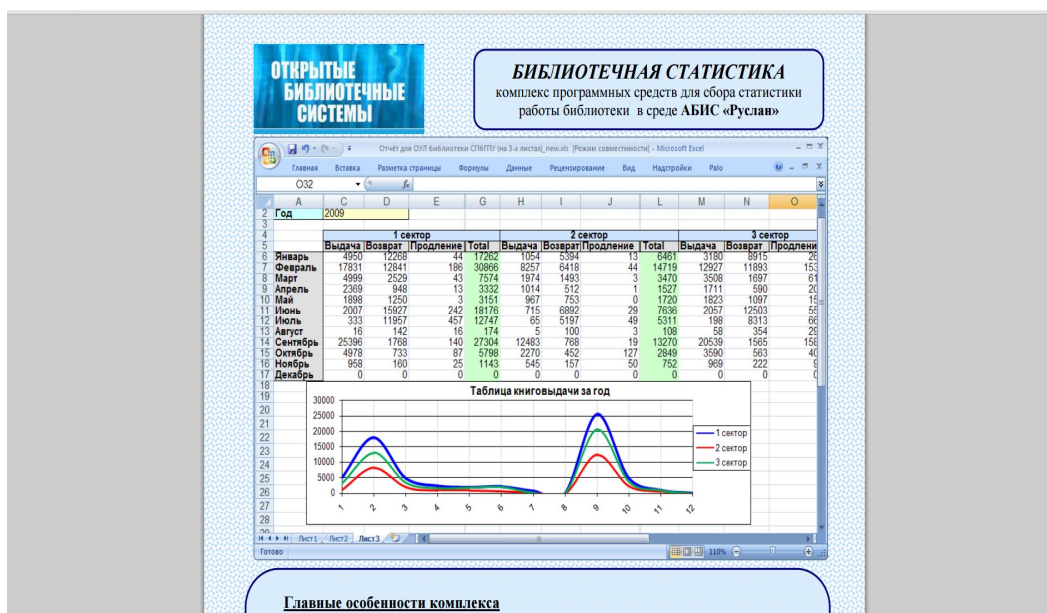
ОТКРЫТЫЕ БИБЛИОТЕЧНЫЕ СИСТЕМЫ

БИБЛИОТЕЧНАЯ СТАТИСТИКА
комплекс программных средств для сбора статистики работы библиотеки в среде АБИС «Руслан»

Отчёт для ОУЛ библиотеки СПбГПУ (на 3-х листах)_new.xls [Режим совместимости] - Microsoft Excel

Главная Вставка Разметка страницы Формулы Данные Рецензирование Вид Надстройки Palo

O32 $f_x$

| | A | C | D | E | G | H | I | J | L | M | N | O |
|---|---|---|---|---|---|---|---|---|---|---|---|---|
| 2 | Год | 2009 | | | | | | | | | | |
| 3 | | | | | | | | | | | | |
| 4 | | 1 сектор | | | | 2 сектор | | | | 3 сектор | | |
| 5 | | Выдача | Возврат | Продление | Total | Выдача | Возврат | Продление | Total | Выдача | Возврат | Продлени |
| 6 | Январь | 4950 | 12268 | 44 | 17262 | 1054 | 5394 | 13 | 6461 | 3180 | 8915 | 26 |
| 7 | Февраль | 17831 | 12841 | 186 | 30866 | 8257 | 6418 | 44 | 14719 | 12927 | 11893 | 153 |
| 8 | Март | 4999 | 2529 | 43 | 7574 | 1974 | 1493 | 3 | 3470 | 3508 | 1697 | 61 |
| 9 | Апрель | 2369 | 948 | 13 | 3332 | 1014 | 512 | 1 | 1527 | 1711 | 590 | 20 |
| 10 | Май | 1898 | 1250 | 3 | 3151 | 967 | 753 | 0 | 1720 | 1823 | 1097 | 15 |
| 11 | Июнь | 2007 | 15927 | 242 | 18176 | 715 | 6892 | 29 | 7636 | 2057 | 12503 | 55 |
| 12 | Июль | 333 | 11957 | 457 | 12747 | 65 | 5197 | 49 | 5311 | 198 | 8313 | 66 |
| 13 | Август | 16 | 142 | 16 | 174 | 5 | 100 | 3 | 108 | 58 | 354 | 29 |
| 14 | Сентябрь | 25396 | 1768 | 140 | 27304 | 12483 | 768 | 19 | 13270 | 20539 | 1565 | 158 |
| 15 | Октябрь | 4978 | 733 | 87 | 5798 | 2270 | 452 | 127 | 2849 | 3590 | 563 | 40 |
| 16 | Ноябрь | 958 | 160 | 25 | 1143 | 545 | 157 | 50 | 752 | 969 | 222 | 9 |
| 17 | Декабрь | 0 | 0 | 0 | 0 | 0 | 0 | 0 | 0 | 0 | 0 | 0 |

Таблица книговыдачи за год
30000 25000 20000 15000 10000 5000 0
1 2 3 4 5 6 7 8 9 10 11 12
1 сектор
2 сектор
3 сектор

Лист1 Лист2 Лист3
Готово 110%

Главные особенности комплекса